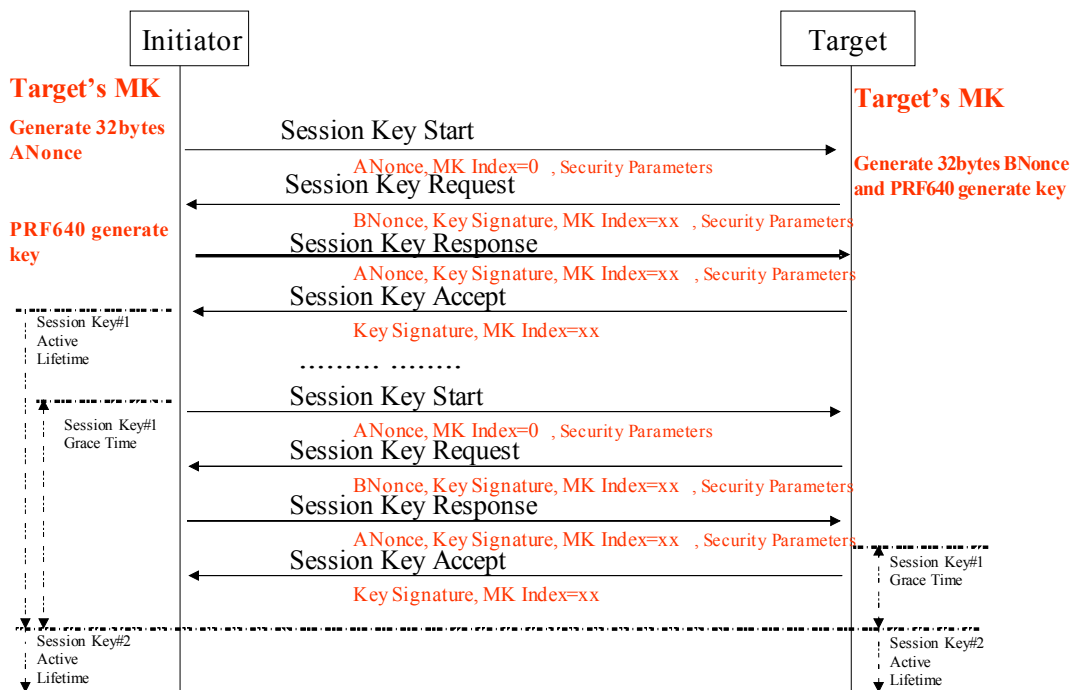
Initiator

Target

Target's MK

Target's MK

Generate 32bytes ANonce

Session Key Start

ANonce, MK Index=0 , Security Parameters

Generate 32bytes BNonce and PRF640 generate key

Session Key Request

BNonce, Key Signature, MK Index=xx , Security Parameters

PRF640 generate key

Session Key Response

ANonce, Key Signature, MK Index=xx , Security Parameters

Session Key Accept

Session Key#1 Active Lifetime

Key Signature, MK Index=xx

……… ………

Session Key Start

Session Key#1 Grace Time

ANonce, MK Index=0 , Security Parameters

Session Key Request

BNonce, Key Signature, MK Index=xx , Security Parameters

Session Key Response

ANonce, Key Signature, MK Index=xx , Security Parameters

Session Key Accept

Session Key#1 Grace Time

Key Signature, MK Index=xx

Session Key#2 Active Lifetime

Session Key#2 Active Lifetime